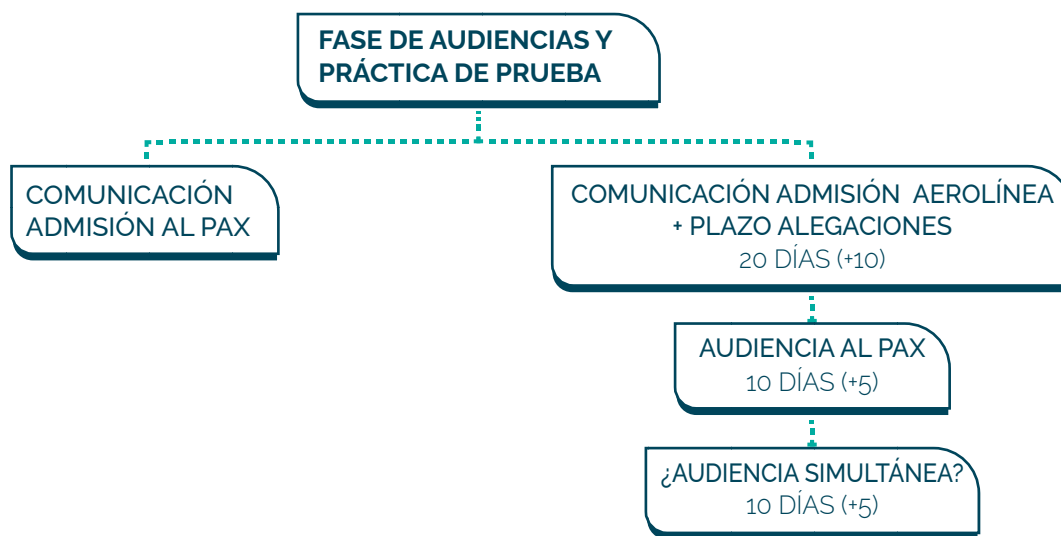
FASE DE AUDIENCIAS Y PRÁCTICA DE PRUEBA

COMUNICACIÓN ADMISIÓN AL PAX

COMUNICACIÓN ADMISIÓN AEROLÍNEA + PLAZO ALEGACIONES
20 DÍAS (+10)

AUDIENCIA AL PAX
10 DÍAS (+5)

¿AUDIENCIA SIMULTÁNEA?
10 DÍAS (+5)